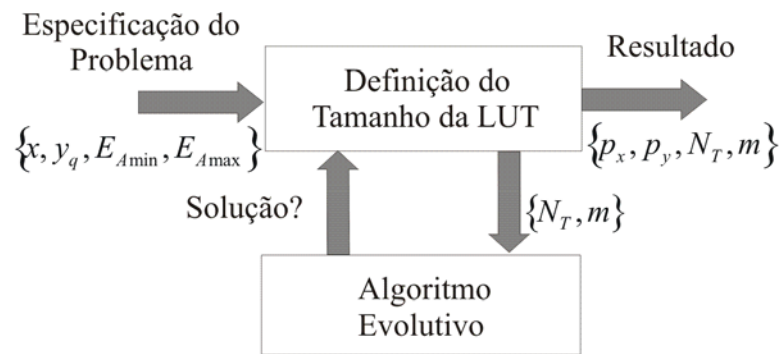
Especificação do Problema

Definição do Tamanho da LUT

Resultado

$\left\{x, y_q, E_{A\min}, E_{A\max}\right\}$

$\left\{p_x, p_y, N_T, m\right\}$

Solução?

$\left\{N_T, m\right\}$

Algoritmo Evolutivo